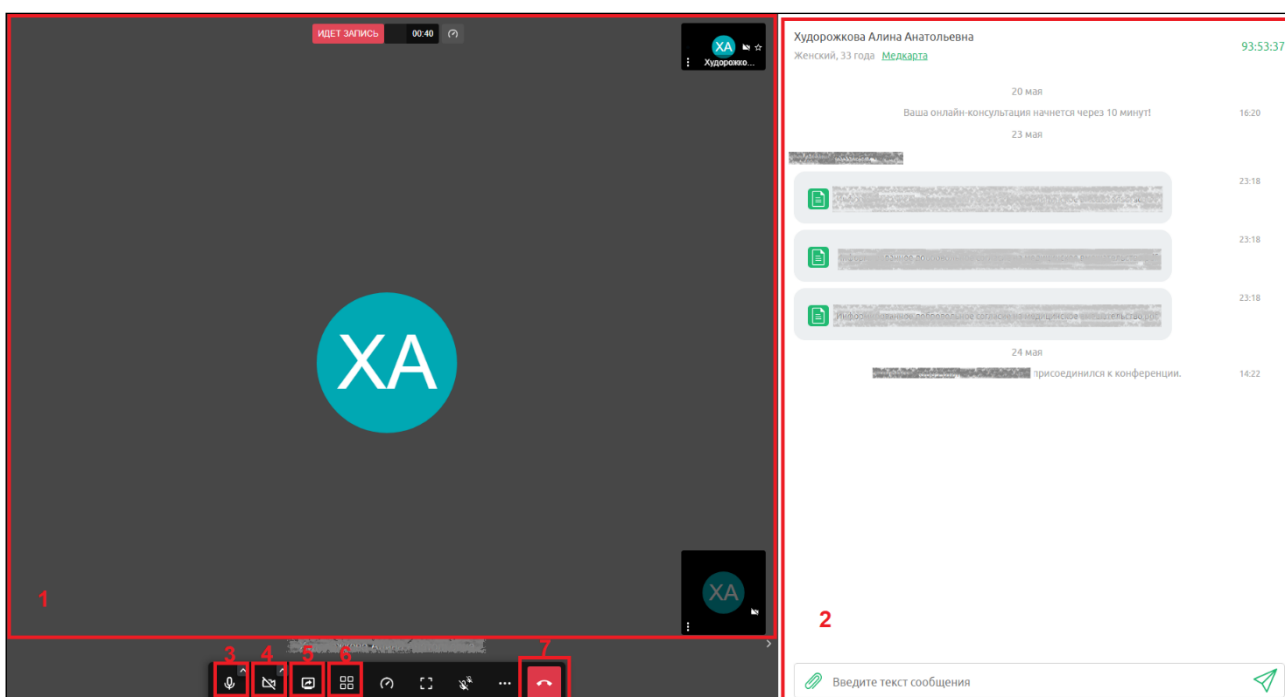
ИДЕТ ЗАПИСЬ 00:40

XA
Худорожко...

XA

XA

1

3 4 5 6 7

Худорожкова Алина Анатольевна
Женский, 33 года Медкарта
93:53:37

20 мая
Ваша онлайн-консультация начнется через 10 минут! 16:20
23 мая
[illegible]
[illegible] 23:18
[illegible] 23:18
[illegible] 23:18
24 мая
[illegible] присоединился к конференции. 14:22

2

Введите текст сообщения